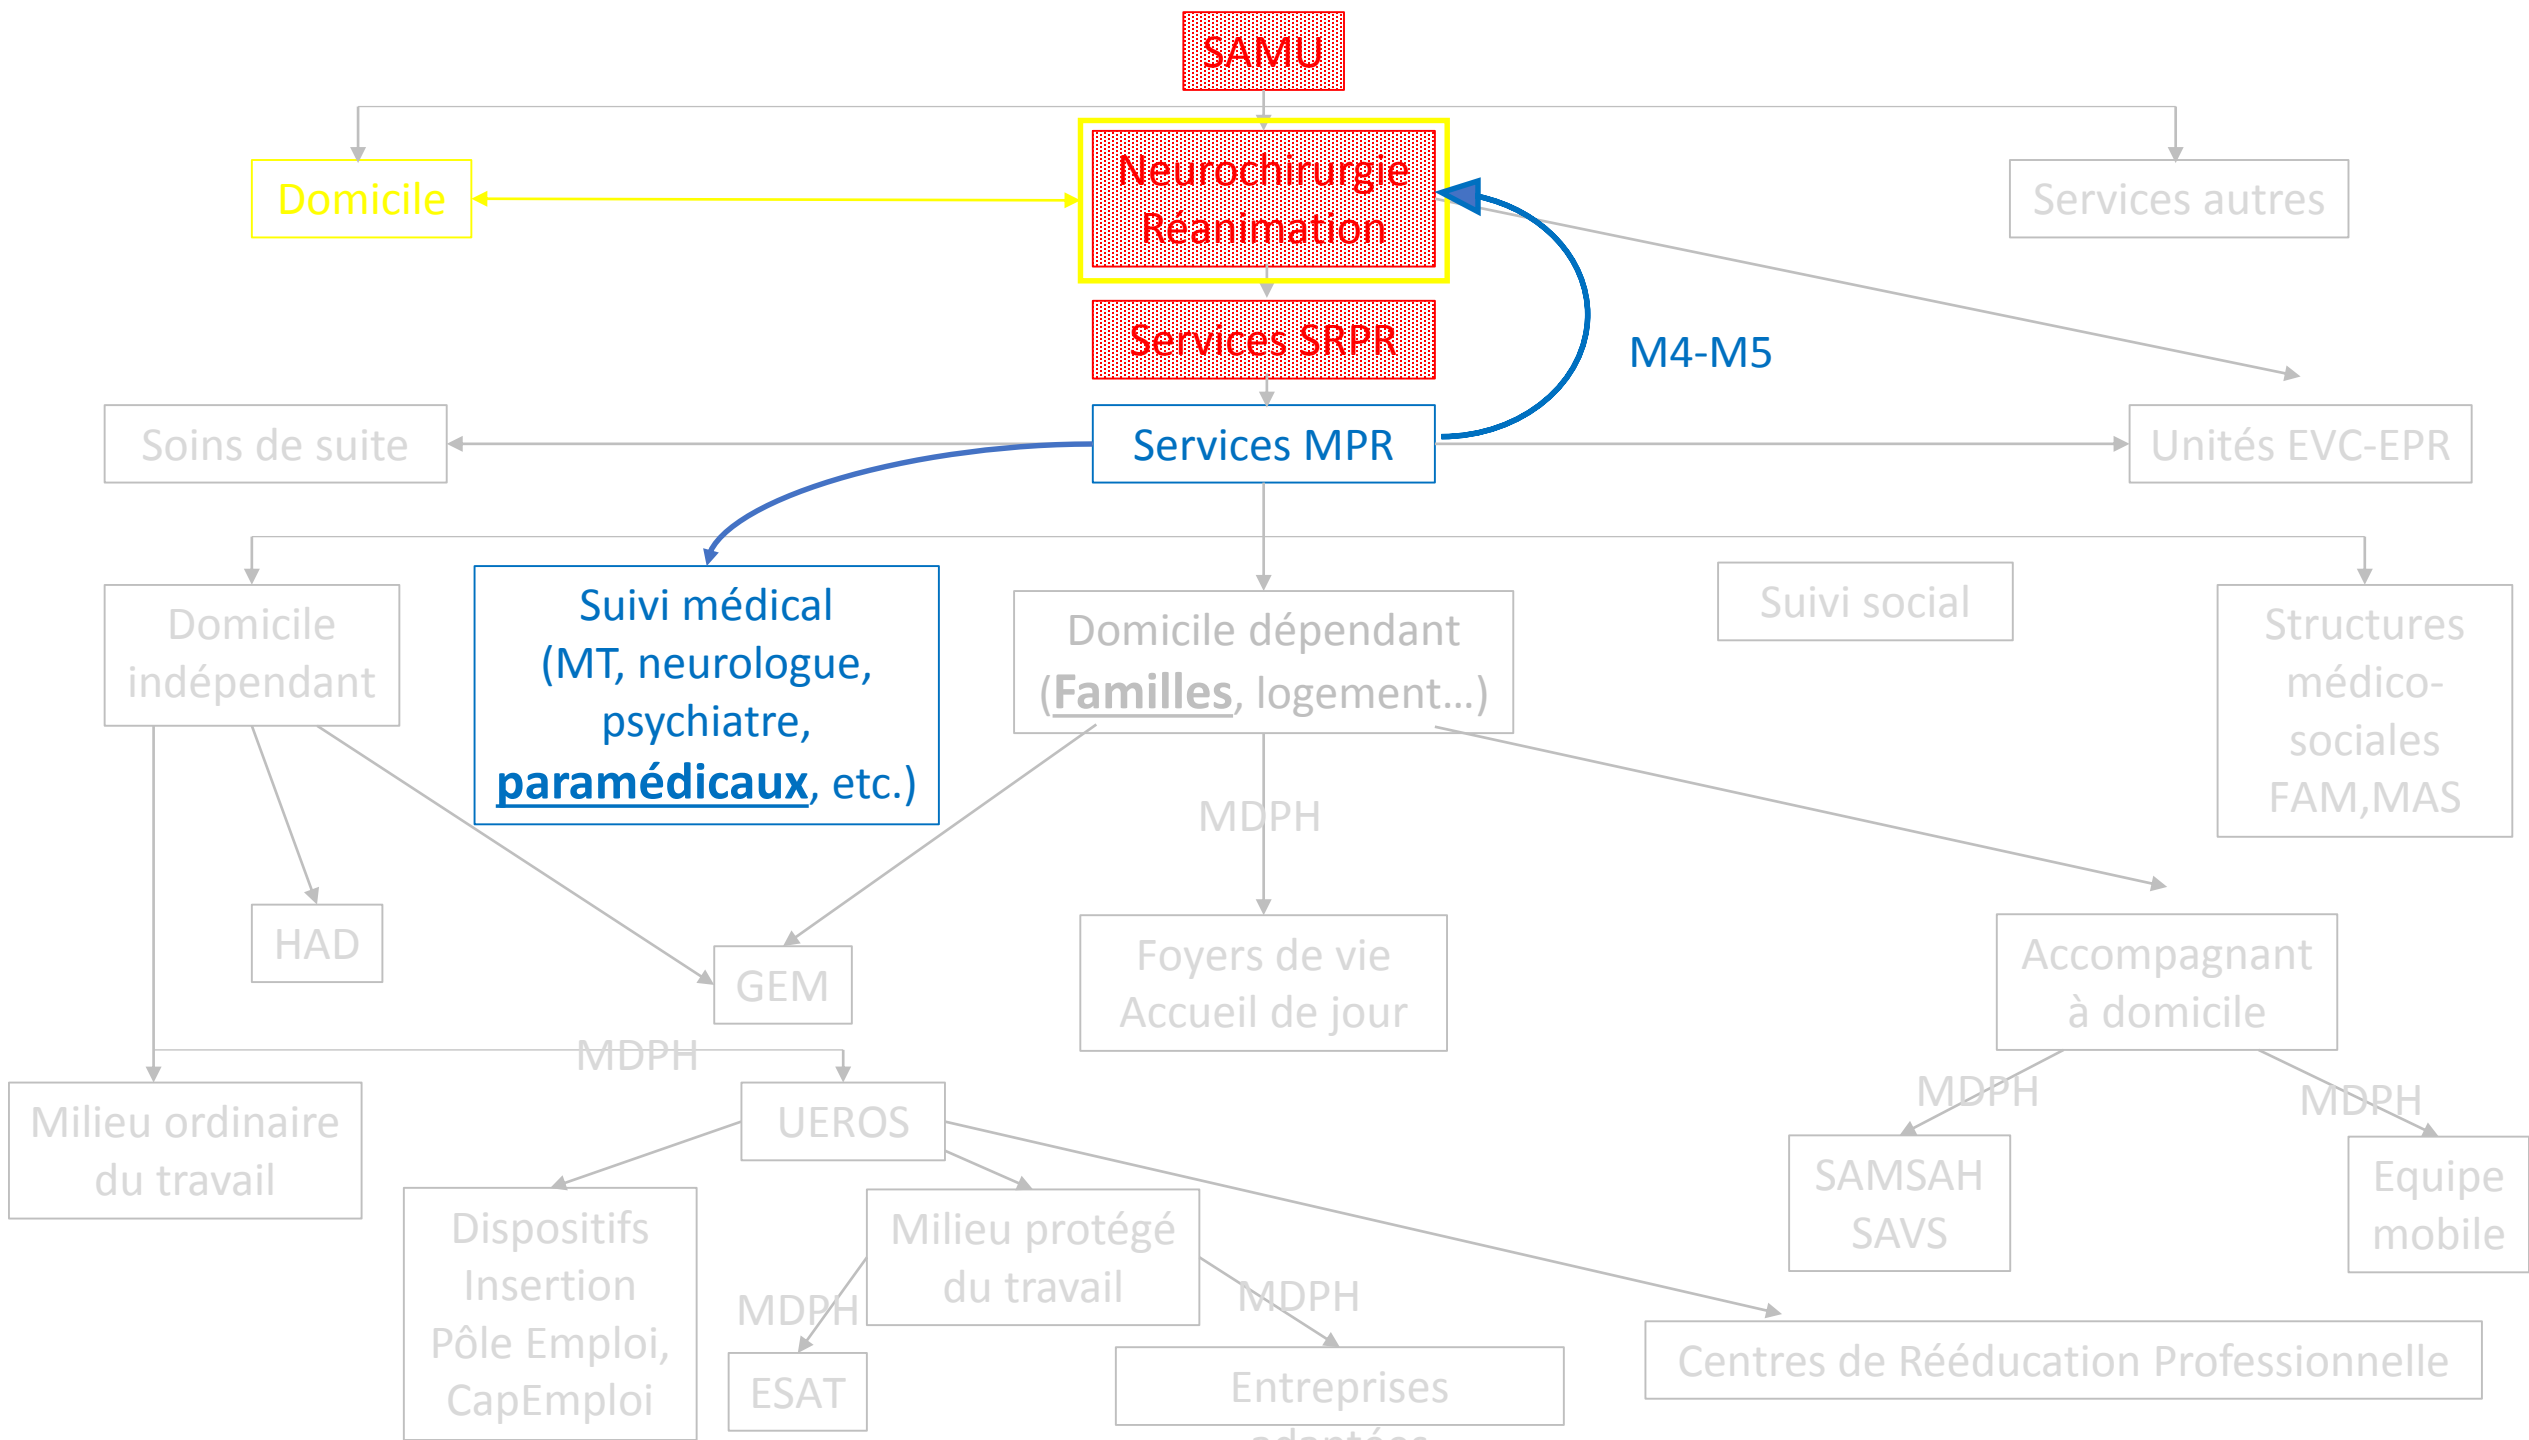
SAMU

Domicile

Neurochirurgie Réanimation

Services autres

Services SRPR

M4-M5

Soins de suite

Services MPR

Unités EVC-EPR

Domicile indépendant

Suivi médical (MT, neurologue, psychiatre, paramédicaux, etc.)

Domicile dépendant (Familles, logement…)

Suivi social

Structures médico-sociales FAM,MAS

MDPH

HAD

GEM

Foyers de vie Accueil de jour

Accompagnant à domicile

MDPH

Milieu ordinaire du travail

UEROS

MDPH

MDPH

SAMSAH SAVS

Equipe mobile

Dispositifs Insertion Pôle Emploi, CapEmploi

Milieu protégé du travail

MDPH

MDPH

ESAT

Entreprises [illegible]

Centres de Rééducation Professionnelle